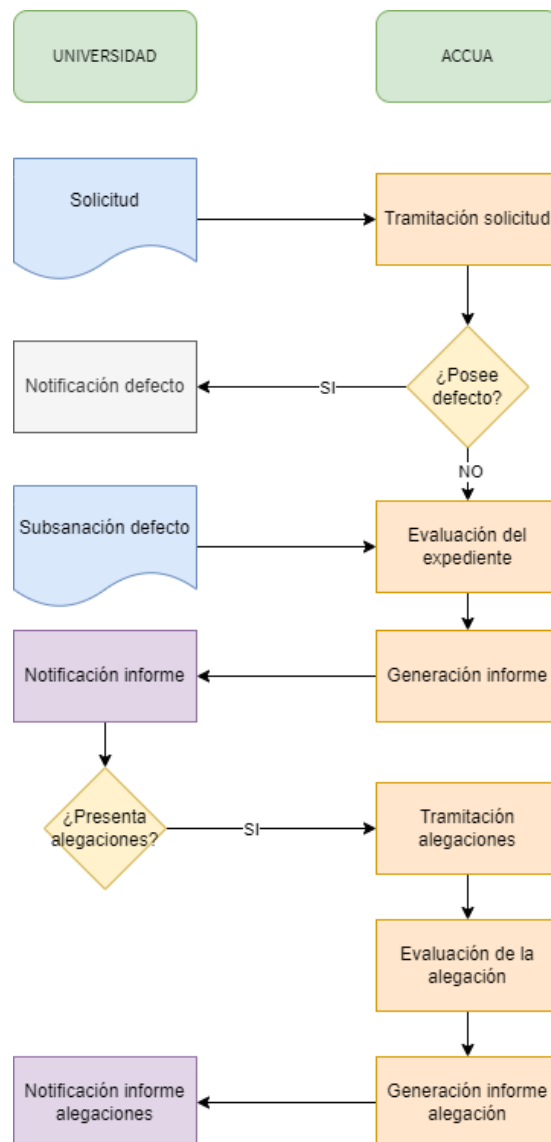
UNIVERSIDAD

ACCUA

Solicitud

Tramitación solicitud

Notificación defecto

SI

¿Posee defecto?

NO

Subsanación defecto

Evaluación del expediente

Notificación informe

Generación informe

¿Presenta alegaciones?

SI

Tramitación alegaciones

Evaluación de la alegación

Notificación informe alegaciones

Generación informe alegación